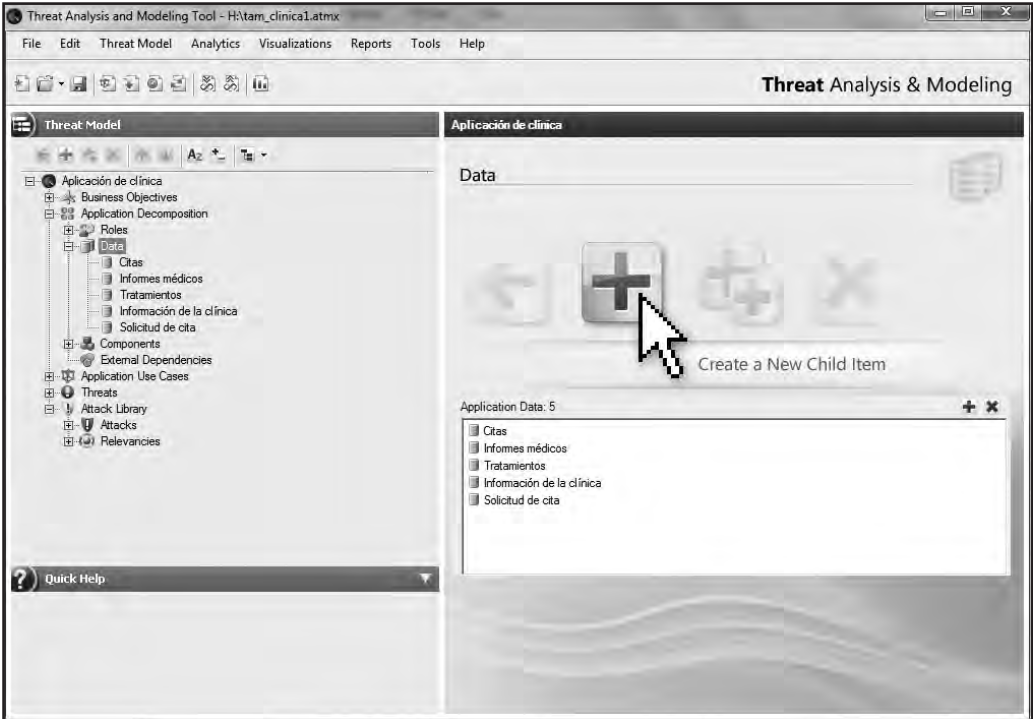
Threat Analysis and Modeling Tool - H:\tam_clinica1.atmx

File Edit Threat Model Analytics Visualizations Reports Tools Help

Threat Analysis & Modeling

Threat Model

Aplicación de clínica
Business Objectives
Application Decomposition
Roles
Data
Citas
Informes médicos
Tratamientos
Información de la clínica
Solicitud de cita
Components
External Dependencies
Application Use Cases
Threats
Attack Library
Attacks
Relevancies

Quick Help

Aplicación de clínica

Data

Create a New Child Item

Application Data: 5

Citas
Informes médicos
Tratamientos
Información de la clínica
Solicitud de cita